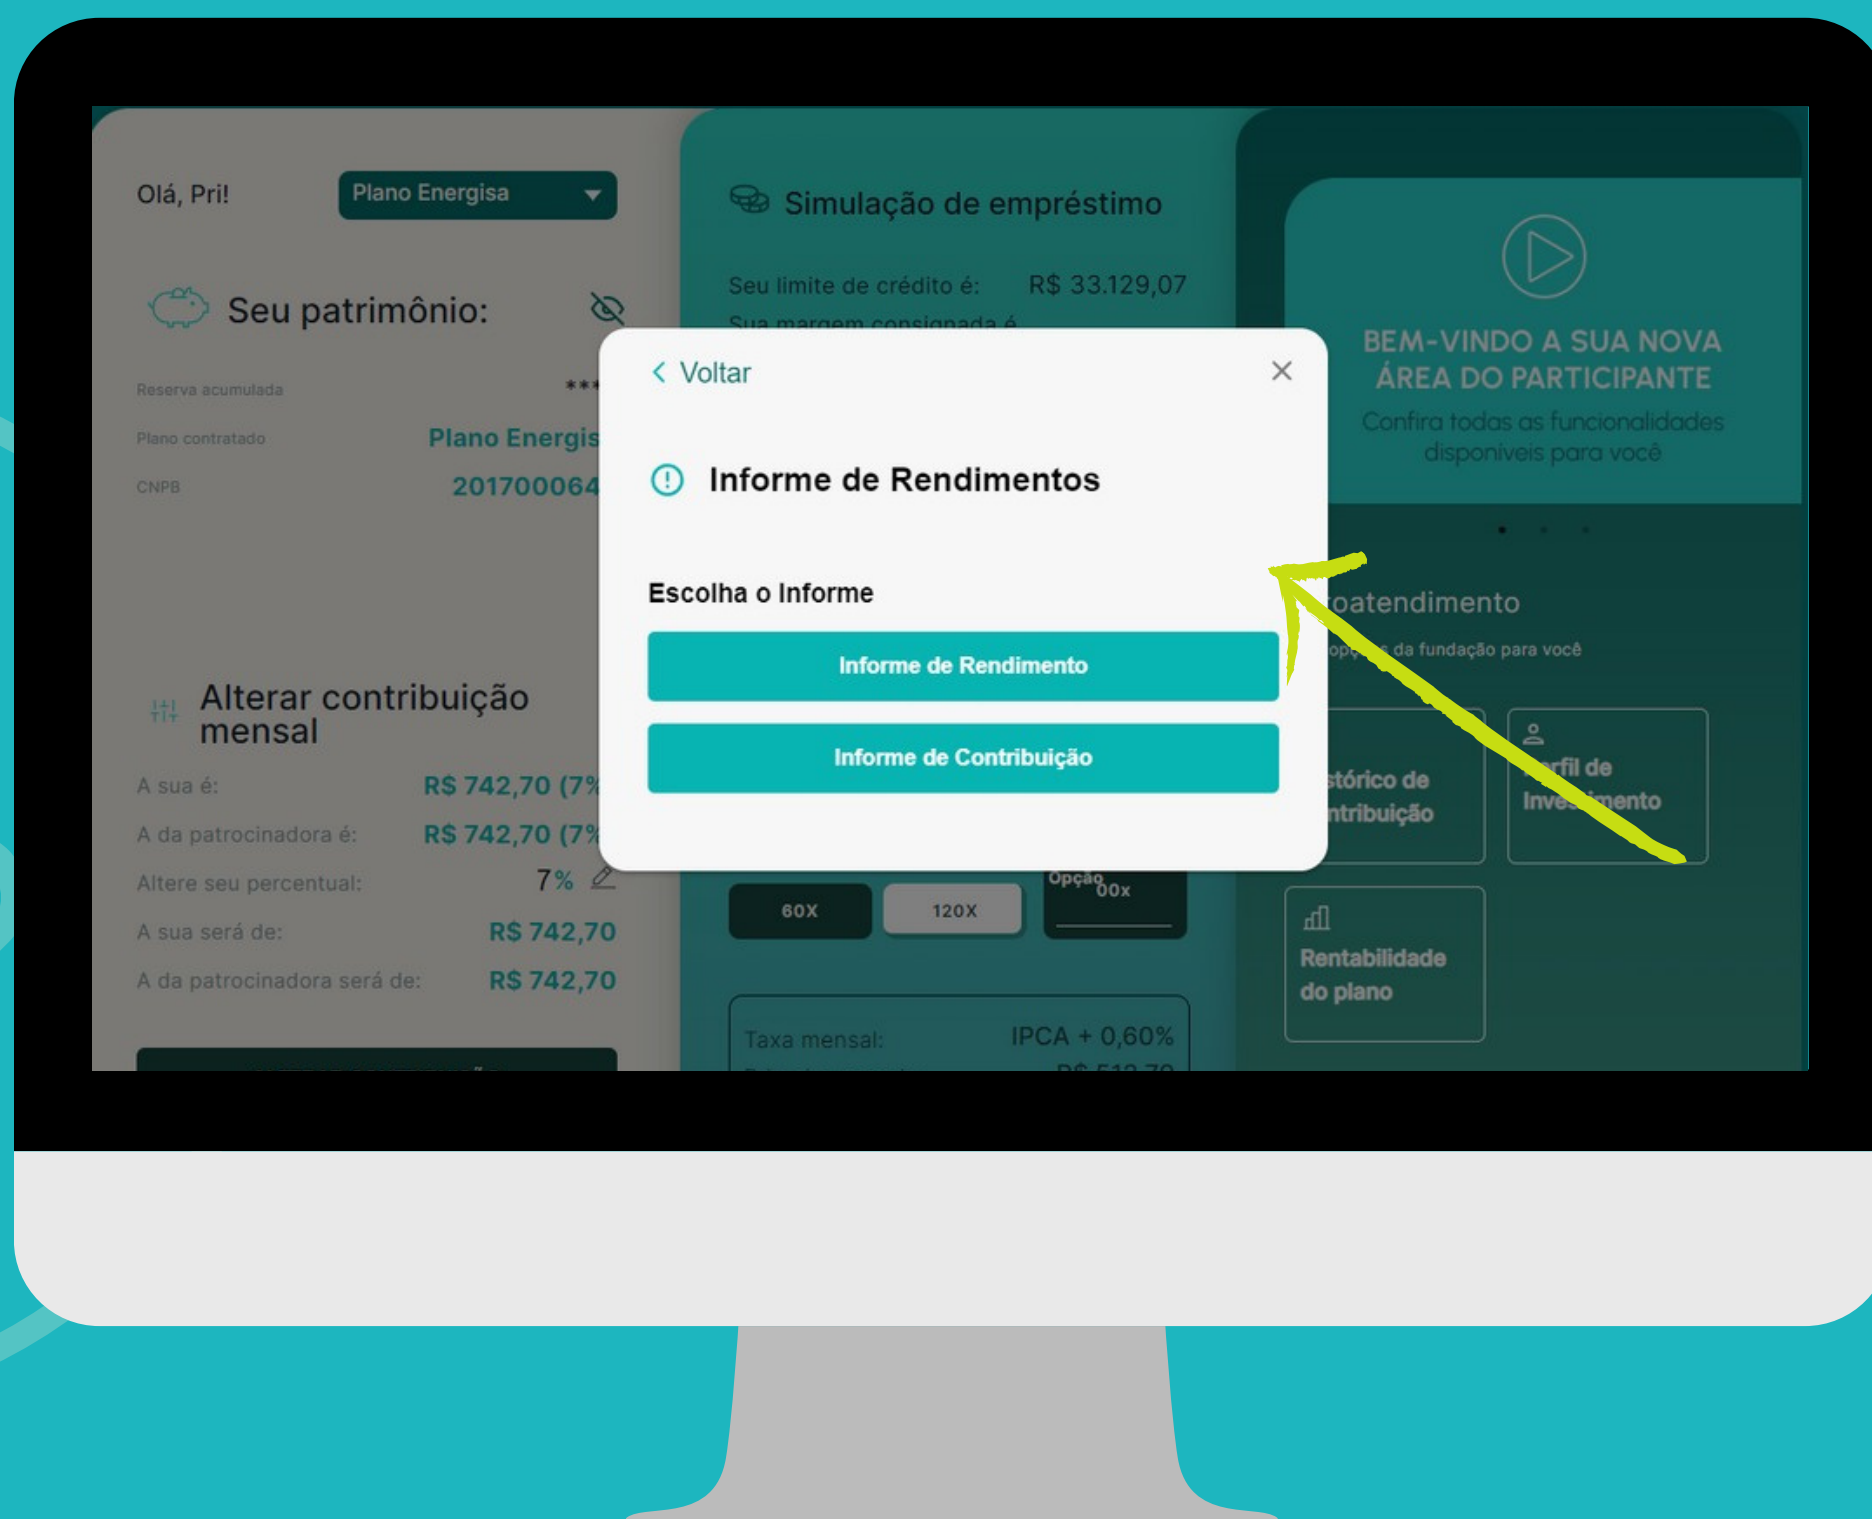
Olá, Pri!

Plano Energisa

Seu patrimônio:

Reserva acumulada ***

Plano contratado Plano Energis

CNPB 201700064

Alterar contribuição mensal

A sua é: R$ 742,70 (7%

A da patrocinadora é: R$ 742,70 (7%

Altere seu percentual: 7%

A sua será de: R$ 742,70

A da patrocinadora será de: R$ 742,70

Simulação de empréstimo

Seu limite de crédito é: R$ 33.129,07

Sua margem consignada é

60X

120X

Opção 00x

Taxa mensal: IPCA + 0,60%

BEM-VINDO A SUA NOVA ÁREA DO PARTICIPANTE

Confira todas as funcionalidades disponíveis para você

oatendimento

op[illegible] da fundação para você

stórico de ntribuição

rfil de Inve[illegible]mento

Rentabilidade do plano

< Voltar

Informe de Rendimentos

Escolha o Informe

Informe de Rendimento

Informe de Contribuição